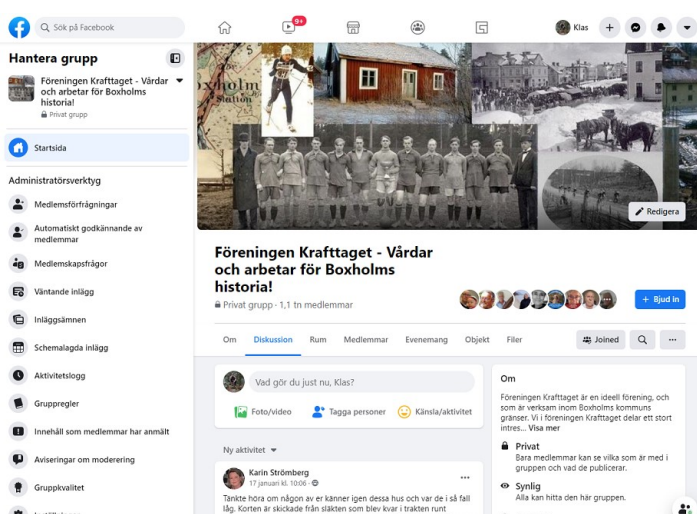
Sök på Facebook

9+

Klas

Hantera grupp

Föreningen Krafttaget - Vårdar och arbetar för Boxholms historia!

Privat grupp

Startsida

Administratörsverktyg

Medlemsförfrågningar

Automatiskt godkännande av medlemmar

Medlemskapsfrågor

Väntande inlägg

Inläggsämnen

Schemalagda inlägg

Aktivitetslogg

Gruppregler

Innehåll som medlemmar har anmält

Aviseringar om moderering

Gruppkvalitet

Redigera

Föreningen Krafttaget - Vårdar och arbetar för Boxholms historia!

Privat grupp · 1,1 tn medlemmar

+ Bjud in

Om

Diskussion

Rum

Medlemmar

Evenemang

Objekt

Filer

Joined

Vad gör du just nu, Klas?

Foto/video

Tagga personer

Känsla/aktivitet

Ny aktivitet

Karin Strömberg

17 januari kl. 10:06 ·

Tänkte höra om någon av er känner igen dessa hus och var de i så fall låg. Korten är skickade från släkten som blev kvar i trakten runt

Om

Föreningen Krafttaget är en ideell förening, och som är verksam inom Boxholms kommuns gränser. Vi i föreningen Krafttaget delar ett stort intres... Visa mer

Privat

Bara medlemmar kan se vilka som är med i gruppen och vad de publicerar.

Synlig

Alla kan hitta den här gruppen.